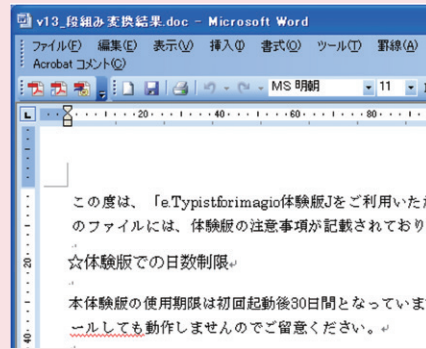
v13_段組み変換結果.doc - Microsoft Word

ファイル(F) 編集(E) 表示(V) 挿入(I) 書式(O) ツール(T) 罫線(A)

Acrobat コメント(C)

MS 明朝 11

20 40 60 80

この度は、「e.Typistforimagio体験版Jをご利用いた

のファイルには、体験版の注意事項が記載されており

☆体験版での日数制限

本体験版の使用期限は初回起動後30日間となっていま

ールしても動作しませんのでご留意ください。